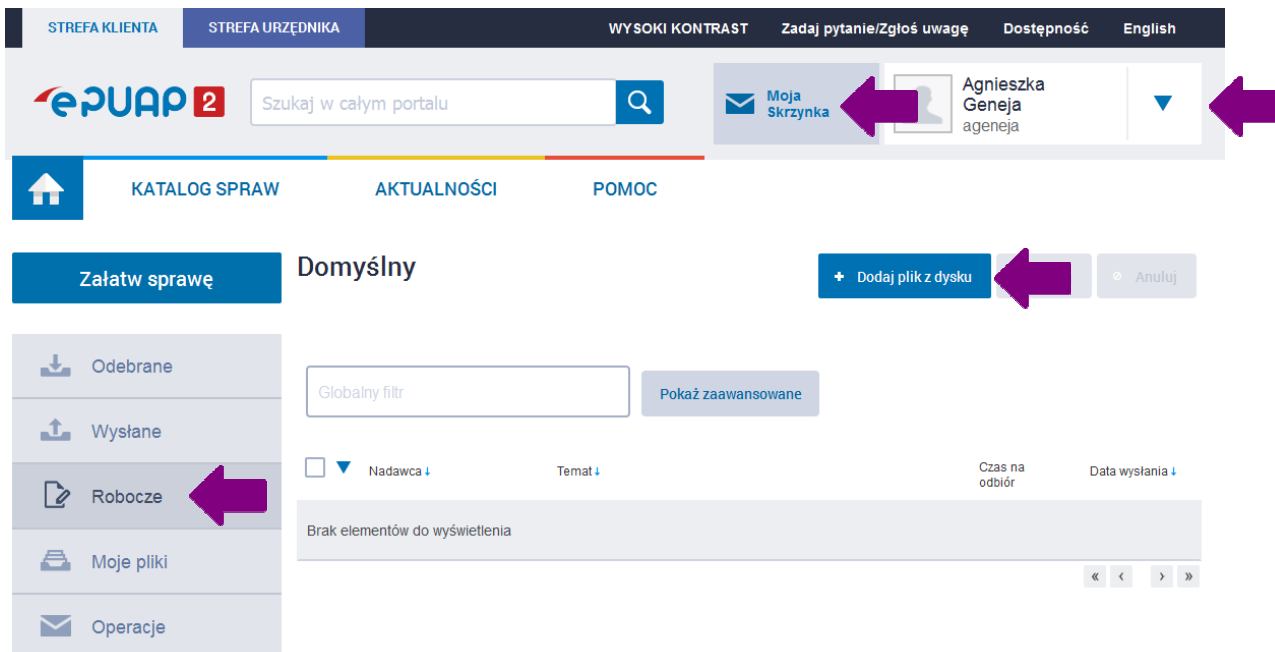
STREFA KLIENTA STREFA URZĘDNIKA WYSOKI KONTRAST Zadaj pytanie/Zgłoś uwagę Dostępność English

ePUAP 2 Szukaj w całym portalu

Moja Skrzynka

Agnieszka Geneja
ageneja

KATALOG SPRAW AKTUALNOŚCI POMOC

Załatw sprawę

Domyślny

+ Dodaj plik z dysku

Anuluj

Odebrane

Wysłane

Robocze

Moje pliki

Operacje

Globalny filtr

Pokaż zaawansowane

| | Nadawca ↓ | Temat ↓ | Czas na odbiór | Data wysłania ↓ |
|---|---|---|---|---|
| Brak elementów do wyświetlenia | | | | |

« ‹ › »